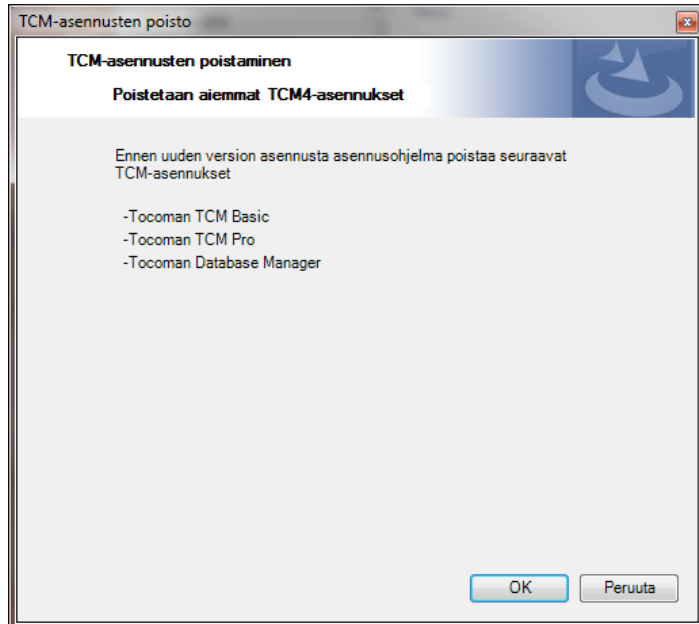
TCM-asennusten poisto

TCM-asennusten poistaminen

Poistetaan aiemmat TCM4-asennukset

Ennen uuden version asennusta asennusohjelma poistaa seuraavat TCM-asennukset

-Tocoman TCM Basic
-Tocoman TCM Pro
-Tocoman Database Manager

OK
Peruuta